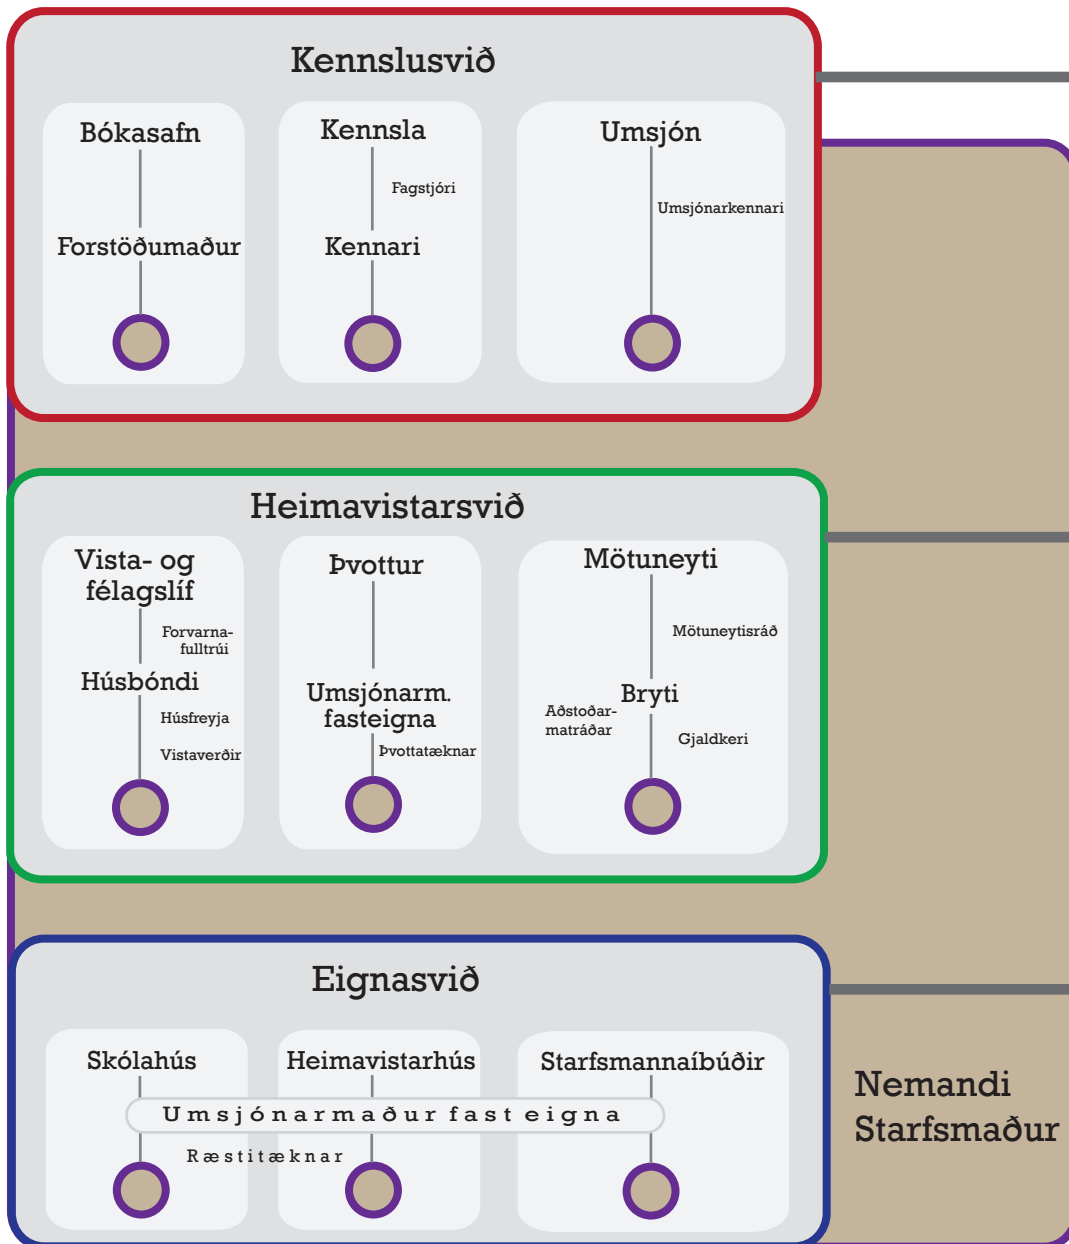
Kennslusvið

Bókasafn

Forstöðumaður

Kennsla

Fagstjóri

Kennari

Umsjón

Umsjónarkennari

Heimavistarsvið

Vista- og félagslíf

Forvarnafulltrúi

Húsbóndi

Húsfreyja

Vistaverðir

Þvottur

Umsjónarm. fasteigna

Þvottatæknar

Mötuneyti

Mötuneytisráð

Bryti

Aðstoðarmatráðar

Gjaldkeri

Eignasvið

Skólahús

Heimavistarhús

Starfsmannaíbúðir

Umsjónarmaður fast eigna

Ræstitæknar

Nemandi
Starfsmaður